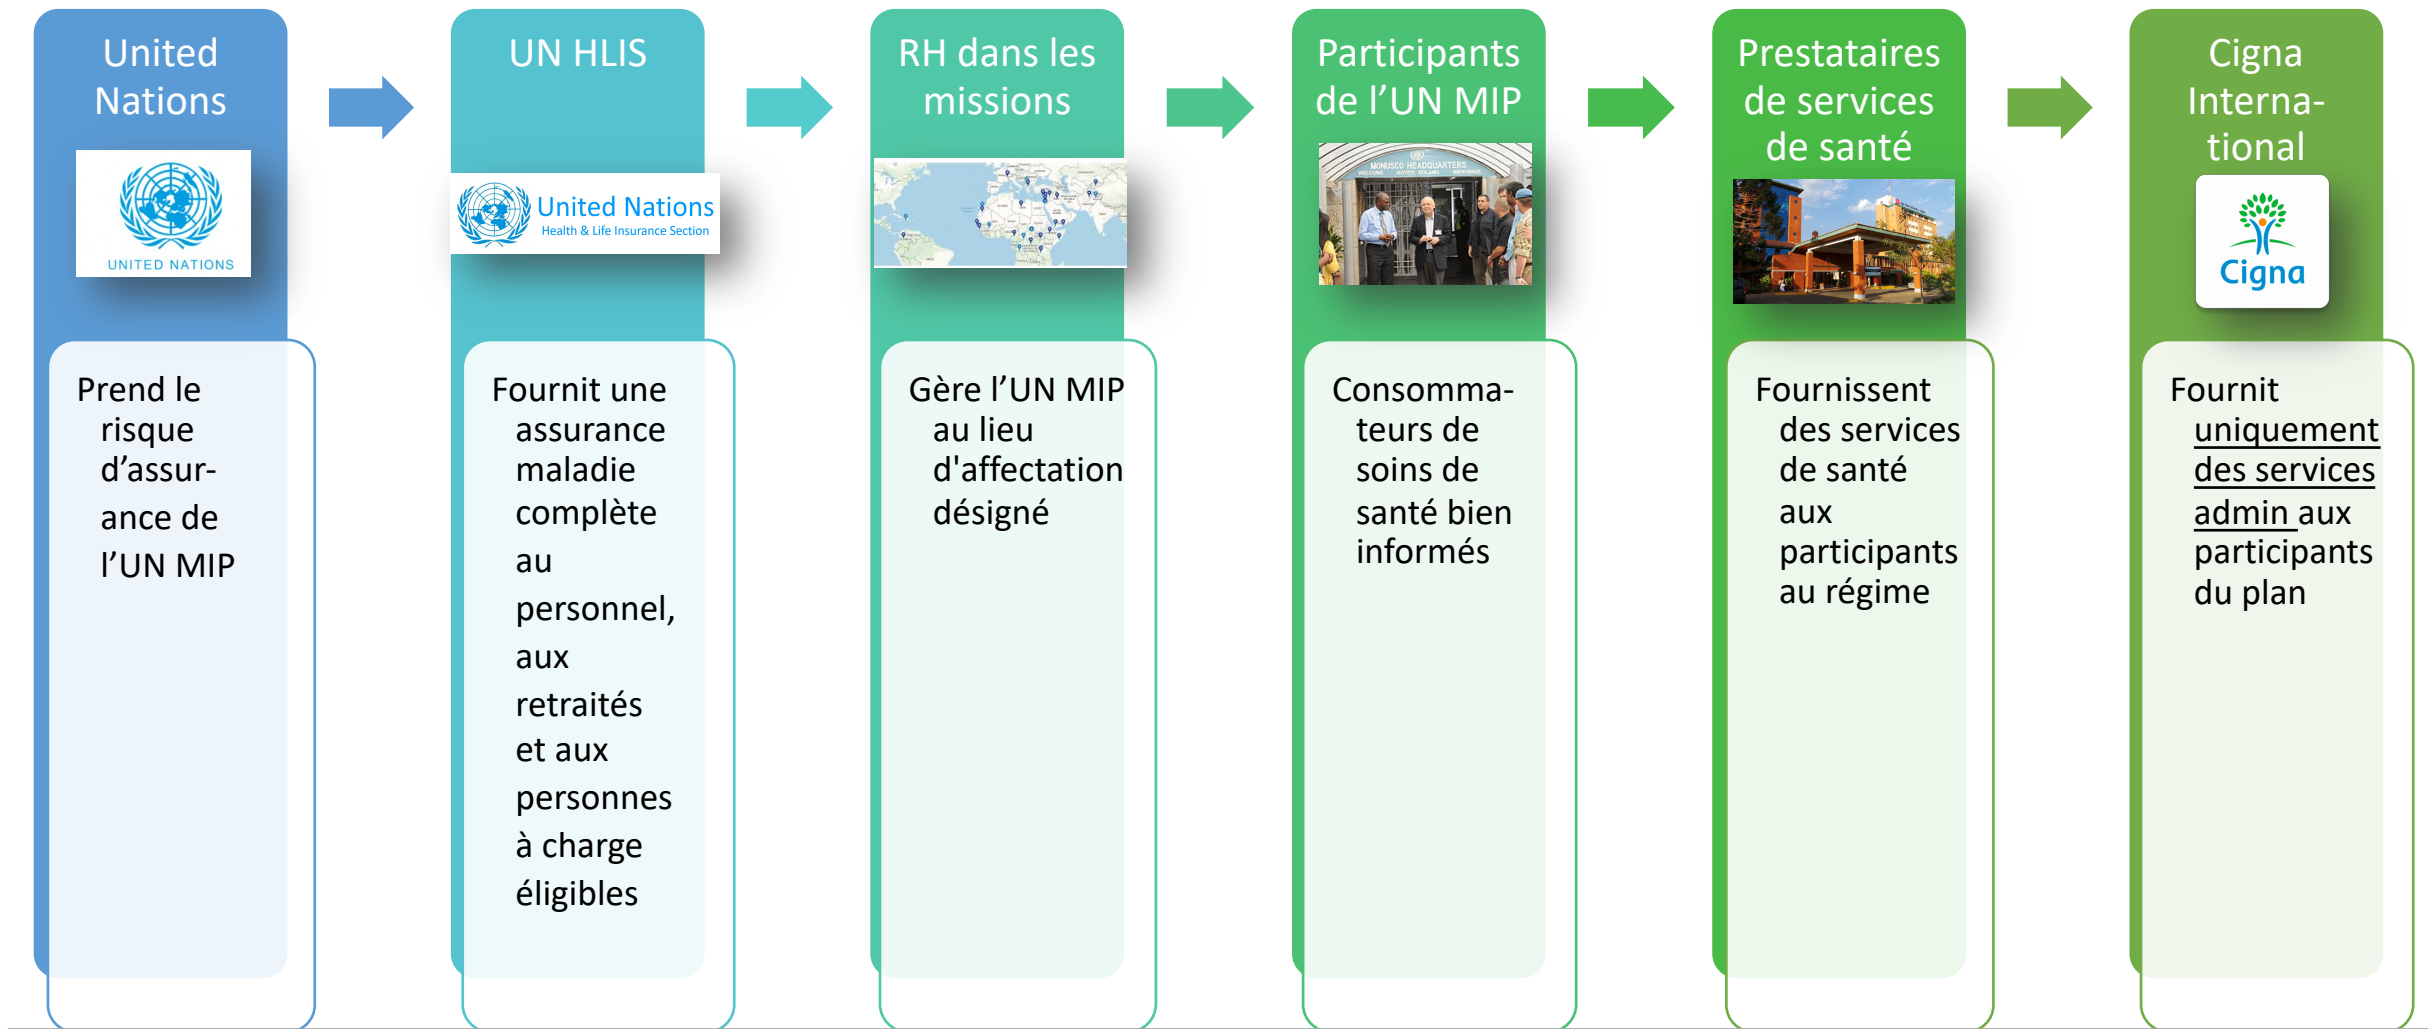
United Nations

UNITED NATIONS

Prend le risque d'assurance de l'UN MIP

UN HLIS

United Nations
Health & Life Insurance Section

Fournit une assurance maladie complète au personnel, aux retraités et aux personnes à charge éligibles

RH dans les missions

Gère l'UN MIP au lieu d'affectation désigné

Participants de l'UN MIP

MONUSCO HEADQUARTERS

Consommateurs de soins de santé bien informés

Prestataires de services de santé

Fournissent des services de santé aux participants au régime

Cigna International

Cigna

Fournit uniquement des services admin aux participants du plan